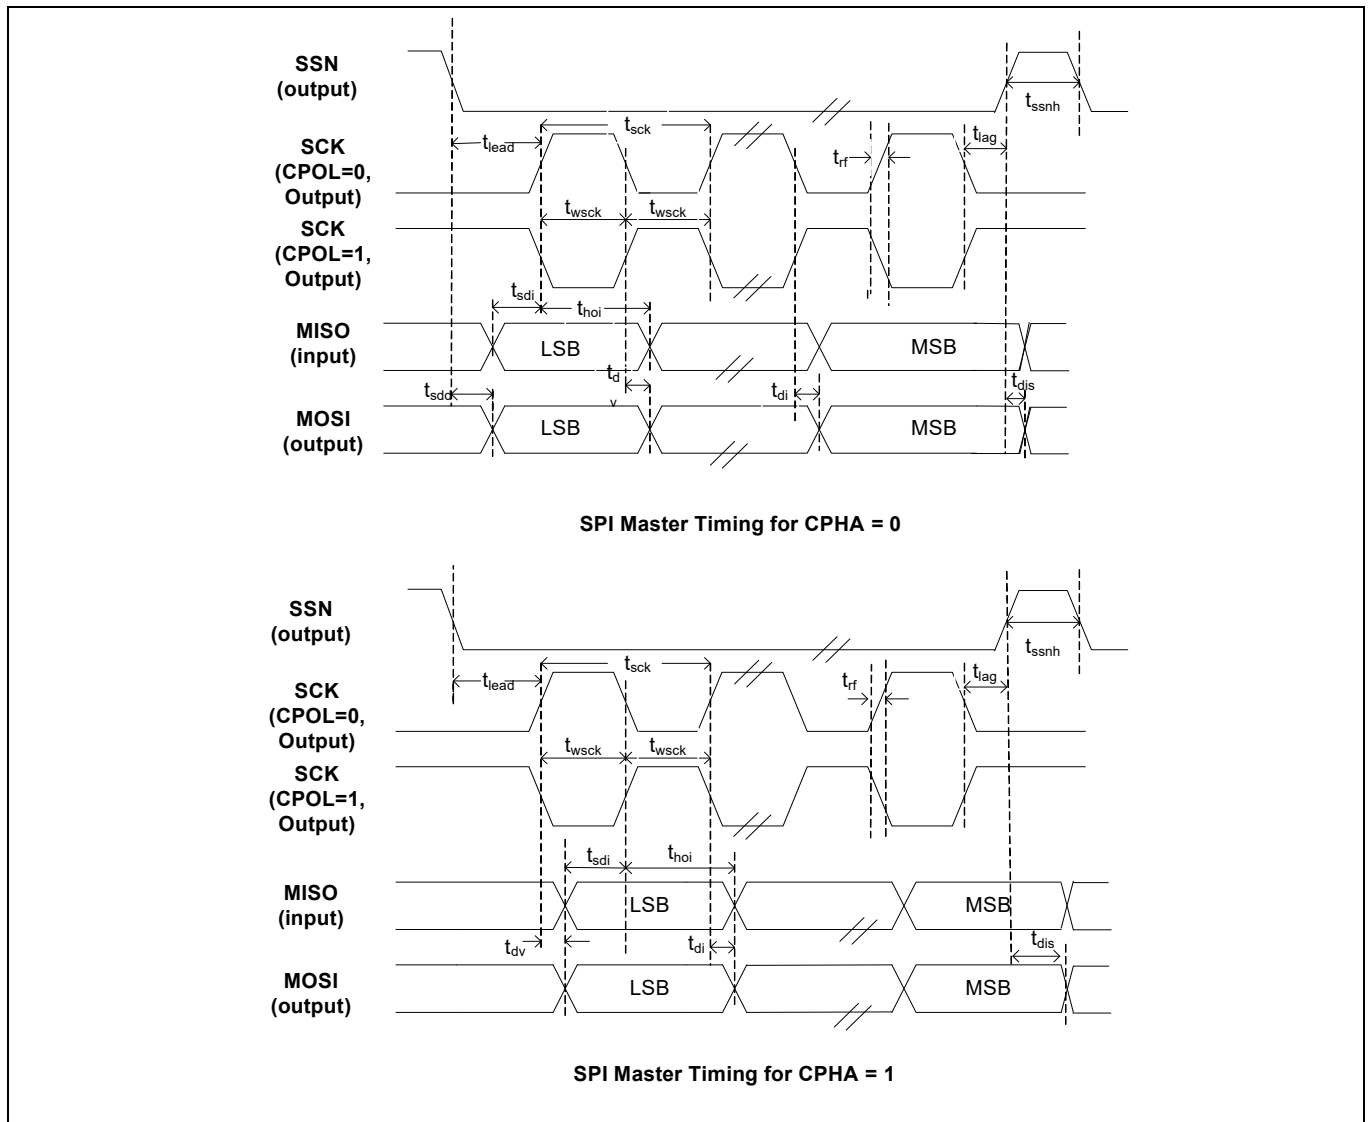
SSN
(output)

$t_{ssnh}$

$t_{lead}$

$t_{sck}$

SCK
(CPOL=0,
Output)

$t_{rf}$

$t_{lag}$

$t_{wsck}$

$t_{wsck}$

SCK
(CPOL=1,
Output)

$t_{sdi}$

$t_{hoi}$

MISO
(input)

LSB

MSB

$t_{d}$
v

$t_{sdd}$

$t_{di}$

$t_{dis}$

MOSI
(output)

LSB

MSB

SPI Master Timing for CPHA = 0

SSN
(output)

$t_{ssnh}$

$t_{lead}$

$t_{sck}$

SCK
(CPOL=0,
Output)

$t_{rf}$

$t_{lag}$

$t_{wsck}$

$t_{wsck}$

SCK
(CPOL=1,
Output)

$t_{sdi}$

$t_{hoi}$

MISO
(input)

LSB

MSB

$t_{dv}$

$t_{di}$

$t_{dis}$

MOSI
(output)

LSB

MSB

SPI Master Timing for CPHA = 1